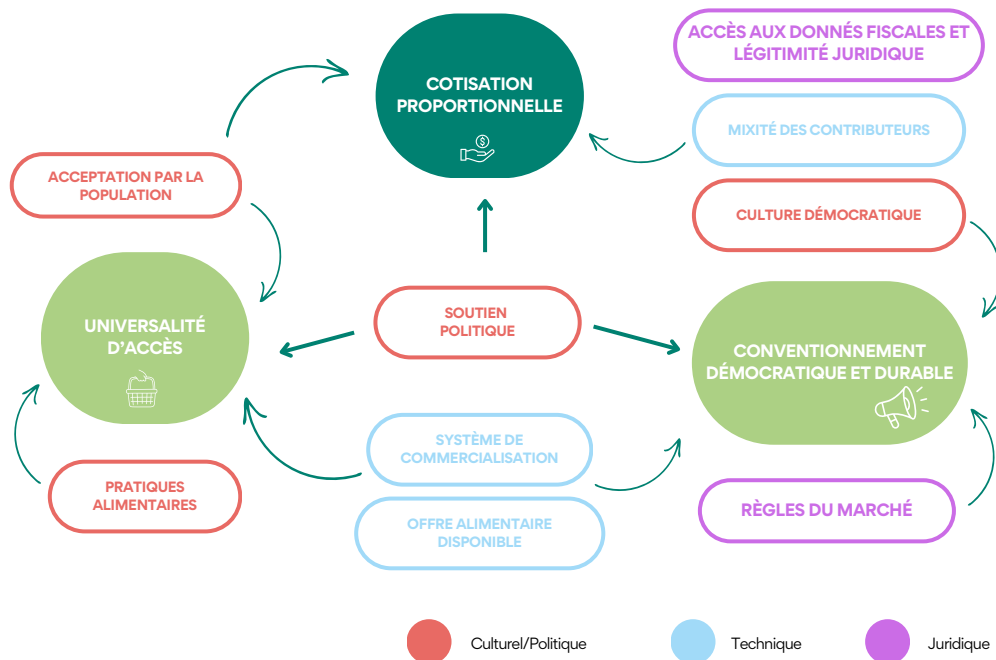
ACCÈS AUX DONNÉS FISCALES ET LÉGITIMITÉ JURIDIQUE

COTISATION PROPORTIONNELLE

MIXITÉ DES CONTRIBUTEURS

ACCEPTATION PAR LA POPULATION

CULTURE DÉMOCRATIQUE

UNIVERSALITÉ D'ACCÈS

SOUTIEN POLITIQUE

CONVENTIONNEMENT DÉMOCRATIQUE ET DURABLE

SYSTÈME DE COMMERCIALISATION

PRATIQUES ALIMENTAIRES

OFFRE ALIMENTAIRE DISPONIBLE

RÈGLES DU MARCHÉ

Culturel/Politique

Technique

Juridique